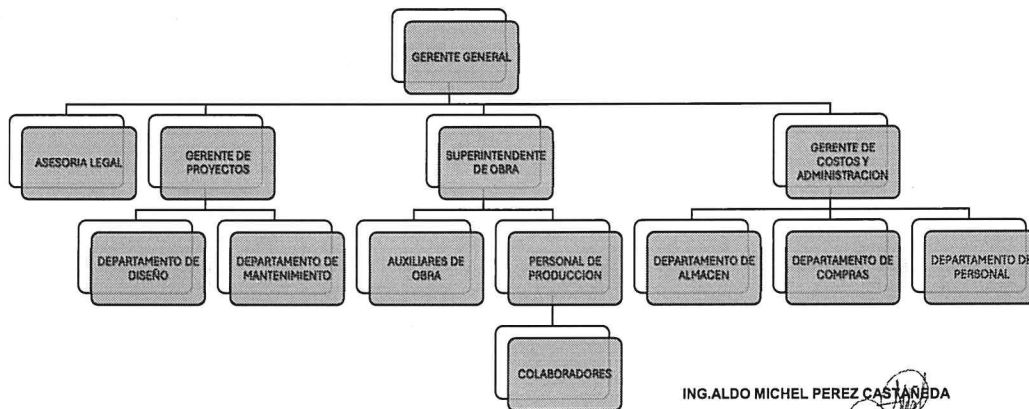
GERENTE GENERAL

ASESORIA LEGAL

GERENTE DE PROYECTOS

SUPERINTENDENTE DE OBRA

GERENTE DE COSTOS Y ADMINISTRACION

DEPARTAMENTO DE DISEÑO

DEPARTAMENTO DE MANTENIMIENTO

AUXILIARES DE OBRA

PERSONAL DE PRODUCCION

DEPARTAMENTO DE ALMACEN

DEPARTAMENTO DE COMPRAS

DEPARTAMENTO DE PERSONAL

COLABORADORES

ING.ALDO MICHEL PEREZ CASTAÑEDA